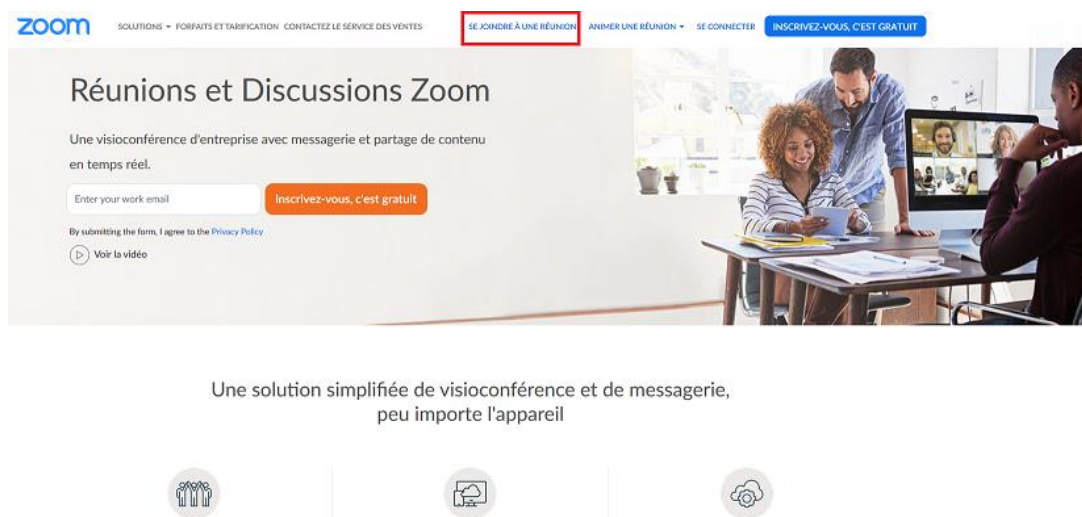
zoom SOLUTIONS ▾ FORFAITS ET TARIFICATION CONTACTEZ LE SERVICE DES VENTES SE JOINDRE À UNE RÉUNION ANIMER UNE RÉUNION ▾ SE CONNECTER INSCRIVEZ-VOUS, C'EST GRATUIT

Réunions et Discussions Zoom

Une visioconférence d'entreprise avec messagerie et partage de contenu en temps réel.

Enter your work email

Inscrivez-vous, c'est gratuit

By submitting the form, I agree to the Privacy Policy

Voir la vidéo

Une solution simplifiée de visioconférence et de messagerie, peu importe l'appareil